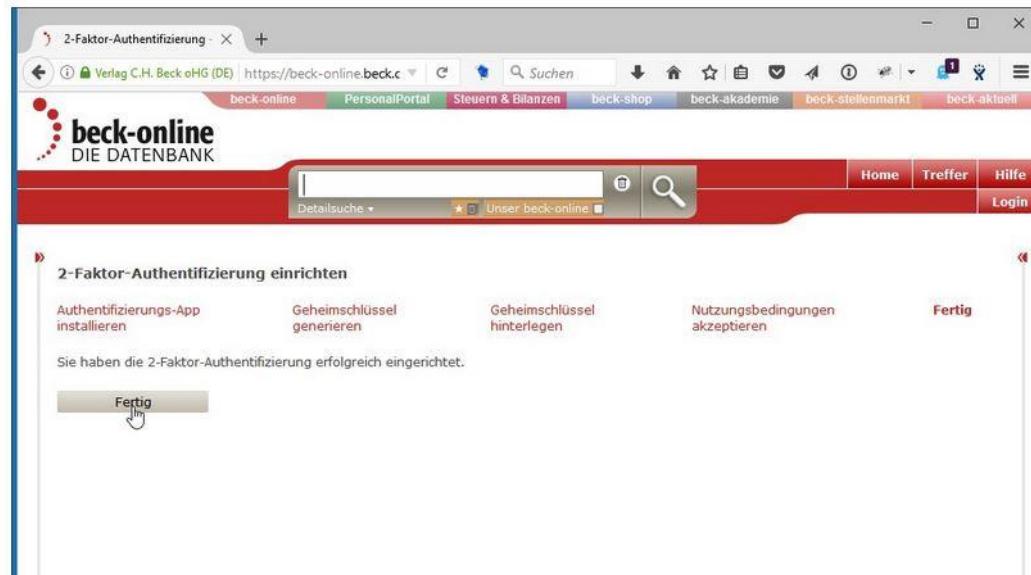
2-Faktor-Authentifizierung - ×
+

Verlag C.H. Beck oHG (DE) https://beck-online.beck.c
Suchen

beck-online PersonalPortal Steuern & Bilanzen beck-shop beck-akademie beck-stellenmarkt beck-aktuell

beck-online
DIE DATENBANK

Detailsuche ▾
Unser beck-online

Home Treffer Hilfe
Login

2-Faktor-Authentifizierung einrichten

Authentifizierungs-App installieren
Geheimschlüssel generieren
Geheimschlüssel hinterlegen
Nutzungsbedingungen akzeptieren
Fertig

Sie haben die 2-Faktor-Authentifizierung erfolgreich eingerichtet.

Fertig